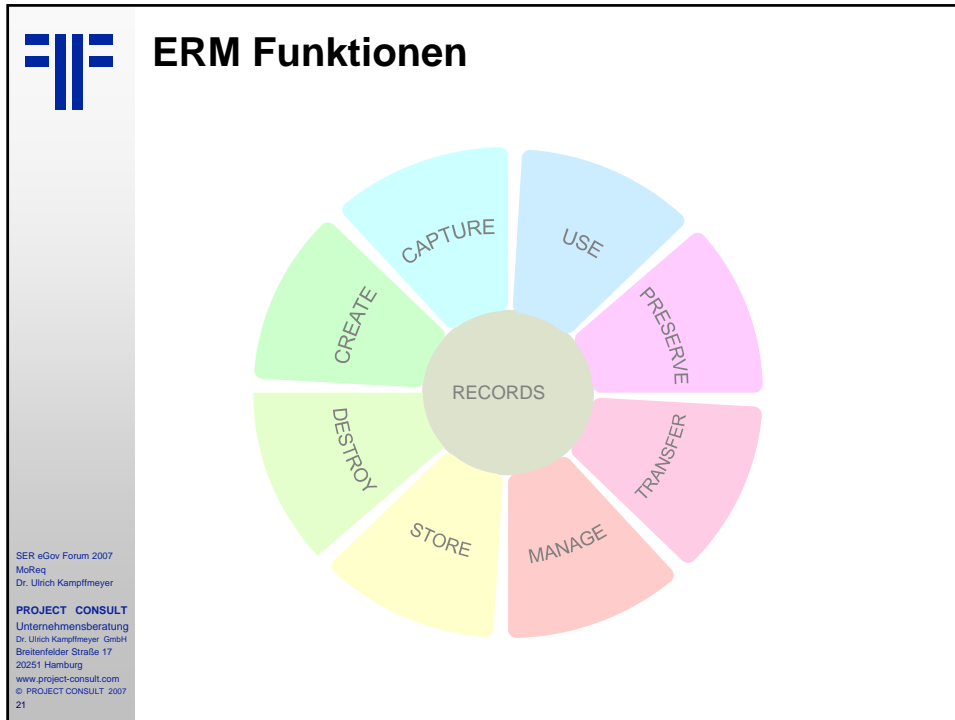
ERM Funktionen

CAPTURE
USE
CREATE
PRESERVE
RECORDS
DESTROY
TRANSFER
STORE
MANAGE

SER eGov Forum 2007
MoReq
Dr. Ulrich Kampffmeyer

PROJECT CONSULT
Unternehmensberatung
Dr. Ulrich Kampffmeyer GmbH
Breitenfelder Straße 17
20251 Hamburg
www.project-consult.com
© PROJECT CONSULT 2007
21